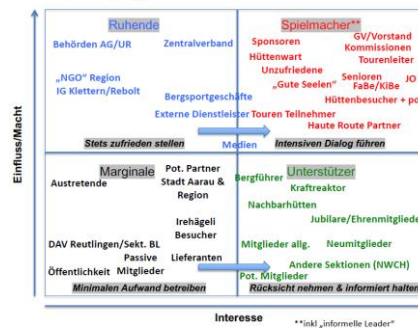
Einfluss/Macht

Ruhende

Behörden AG/UR

Zentralverband

„NGO" Region

IG Klettern/Rebolt

Bergsportgeschäfte

Externe Dienstleister

Stets zufrieden stellen

Spielmacher**

Sponsoren

GV/Vorstand

Kommissionen

Hüttenwart

Tourenleiter

Unzufriedene

„Gute Seelen"

Senioren

FaBe/KiBe

JO

Hüttenbesucher + po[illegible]

Touren Teilnehmer

Haute Route Partner

Medien

Intensiven Dialog führen

Marginale

Austretende

Pot. Partner Stadt Aarau & Region

Irehägeli Besucher

DAV Reutlingen/Sekt. BL

Passive Mitglieder

Lieferanten

Öffentlichkeit

Minimalen Aufwand betreiben

Unterstützer

Bergführer

Kraftreaktor

Nachbarhütten

Jubilare/Ehrenmitglied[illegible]

Mitglieder allg.

Neumitglieder

Andere Sektionen (NWCH)

Pot. Mitglieder

Rücksicht nehmen & informiert halten

Interesse

**inkl „informelle Leader"